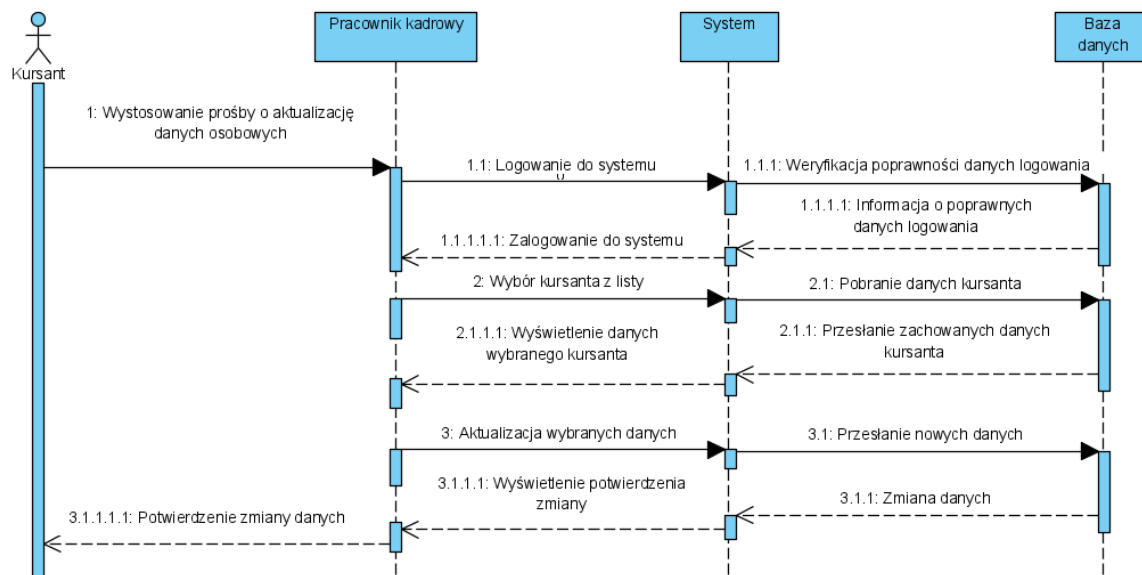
Kursant

Pracownik kadrowy

System

Baza danych

1: Wystosowanie prośby o aktualizację danych osobowych

1.1: Logowanie do systemu

1.1.1: Weryfikacja poprawności danych logowania

1.1.1.1: Informacja o poprawnych danych logowania

1.1.1.1.1: Zalogowanie do systemu

2: Wybór kursanta z listy

2.1: Pobranie danych kursanta

2.1.1.1: Wyświetlenie danych wybranego kursanta

2.1.1: Przesłanie zachowanych danych kursanta

3: Aktualizacja wybranych danych

3.1: Przesłanie nowych danych

3.1.1.1: Wyświetlenie potwierdzenia zmiany

3.1.1: Zmiana danych

3.1.1.1.1: Potwierdzenie zmiany danych